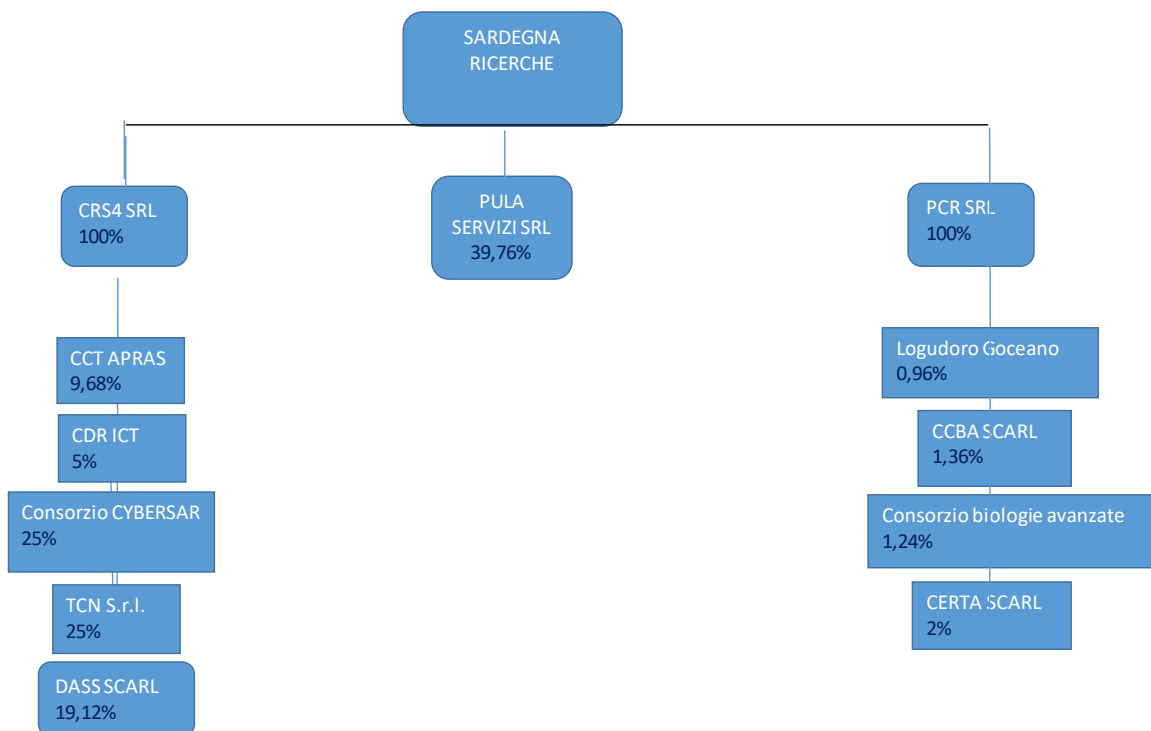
SARDEGNA RICERCHE

CRS4 SRL
100%

PULA SERVIZI SRL
39,76%

PCR SRL
100%

CCT APRAS
9,68%

CDR ICT
5%

Consorzio CYBERSAR
25%

TCN S.r.l.
25%

DASS SCARL
19,12%

Logudoro Goceano
0,96%

CCBA SCARL
1,36%

Consorzio biologie avanzate
1,24%

CERTA SCARL
2%